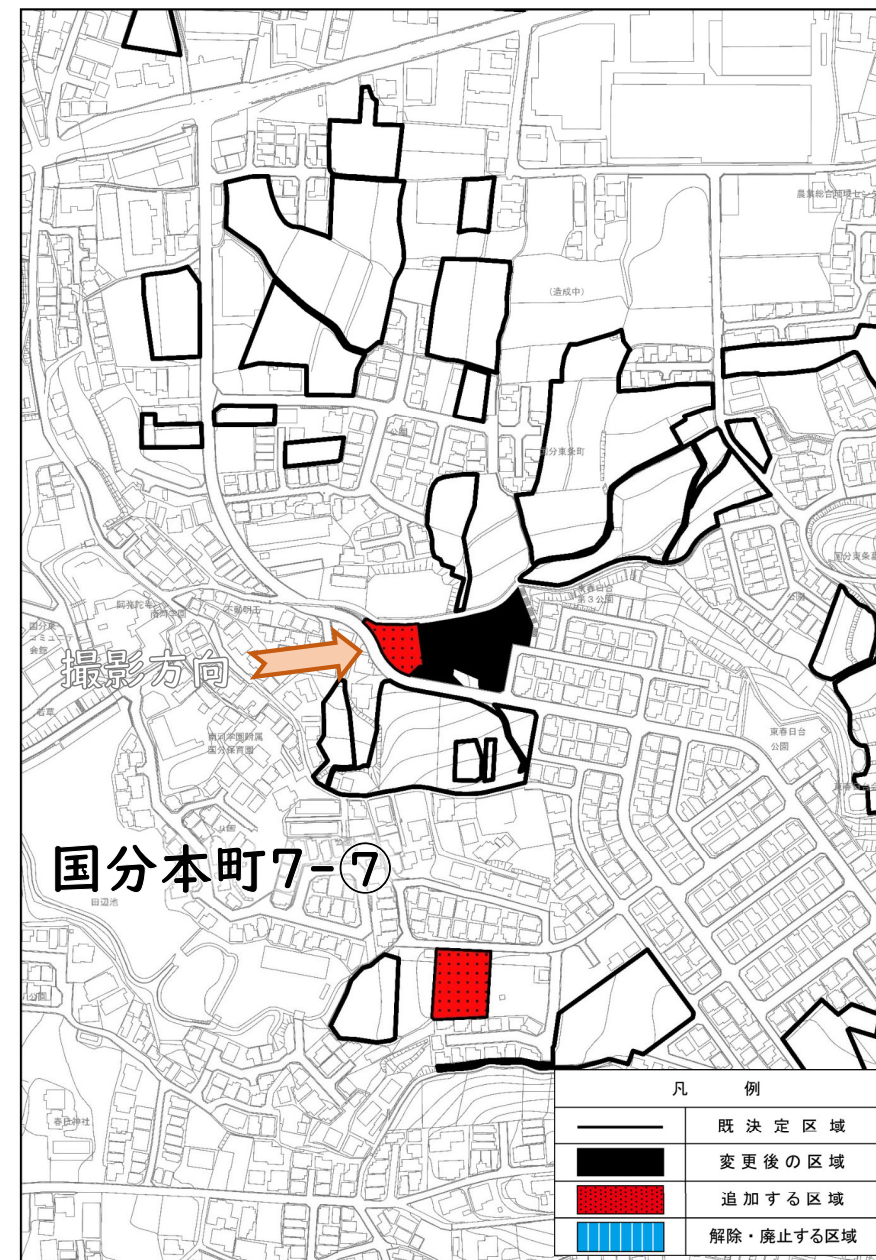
農業総合研究センター

(造成中)

公園

国分東条町

東春日台第３公園

公園

東春日台公園

国分東条

撮影方向

国分東コミュニティ会館

南河内園芸

南河内園附属国分保育園

公園

国分本町7-⑦

田辺池

公園

春日神社

| 凡　　例 | |
|---|---|
| | 既決定区域 |
| | 変更後の区域 |
| | 追加する区域 |
| | 解除・廃止する区域 |